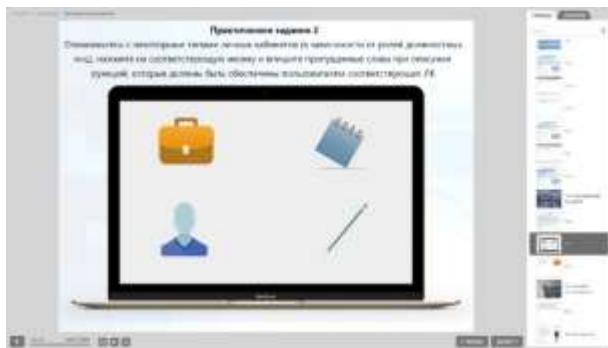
Пояснение задания 2

Ознакомьтесь с некоторыми типами личных кабинетов (в зависимости от ролей должностных лиц), нажмите на соответствующую иконку и впишите пропущенные слова при описании функций, которые должны быть обеспечены пользователю соответствующей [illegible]

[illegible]